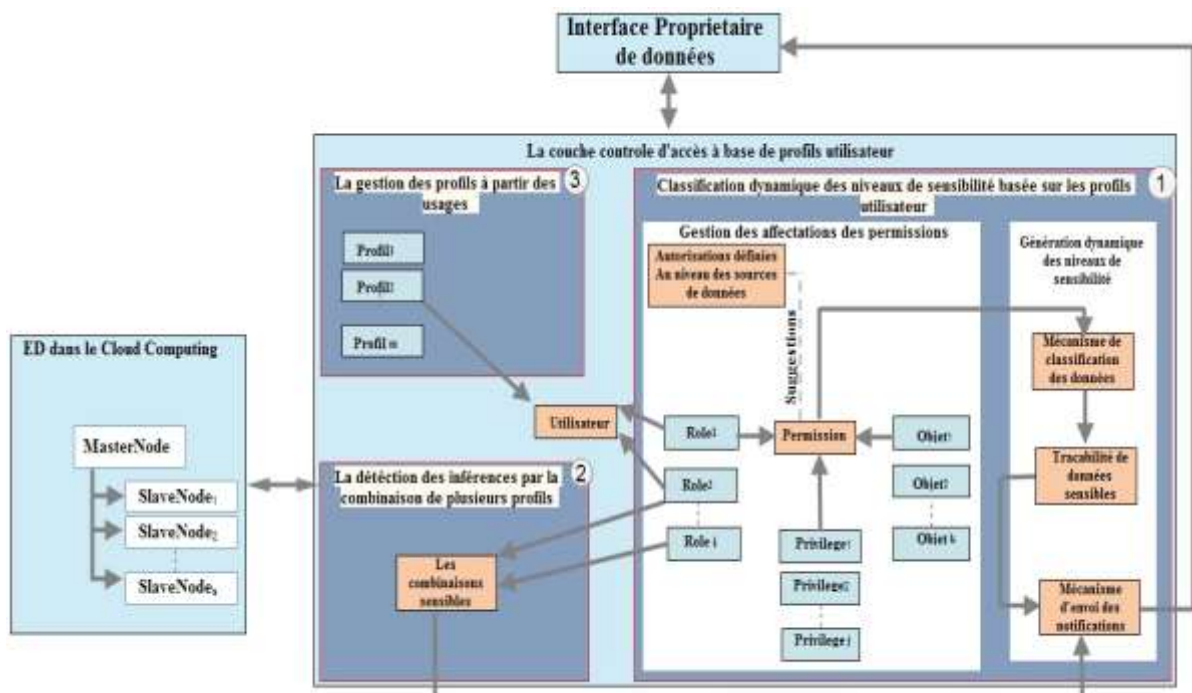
Interface Proprietaire de données

La couche controle d'accès à base de profils utilisateur

La gestion des profils à partir des usages

3

Profil1

Profil2

Profil n

Classification dynamique des niveaux de sensibilité basée sur les profils utilisateur

1

Gestion des affectations des permissions

Autorisations définies Au niveau des sources de données

Suggestions

Génération dynamique des niveaux de sensibilité

Mécanisme de classification des données

ED dans le Cloud Computing

MasterNode

SlaveNode1

SlaveNode2

SlaveNoden

Utilisateur

Role1

Permission

Objet1

Tracabilité de données sensibles

La détection des inférences par la combinaison de plusieurs profils

2

Role2

Objet2

Role i

Objet k

Les combinaisons sensibles

Privilege1

Privilege2

Privilege j

Mécanisme d'envoi des notifications